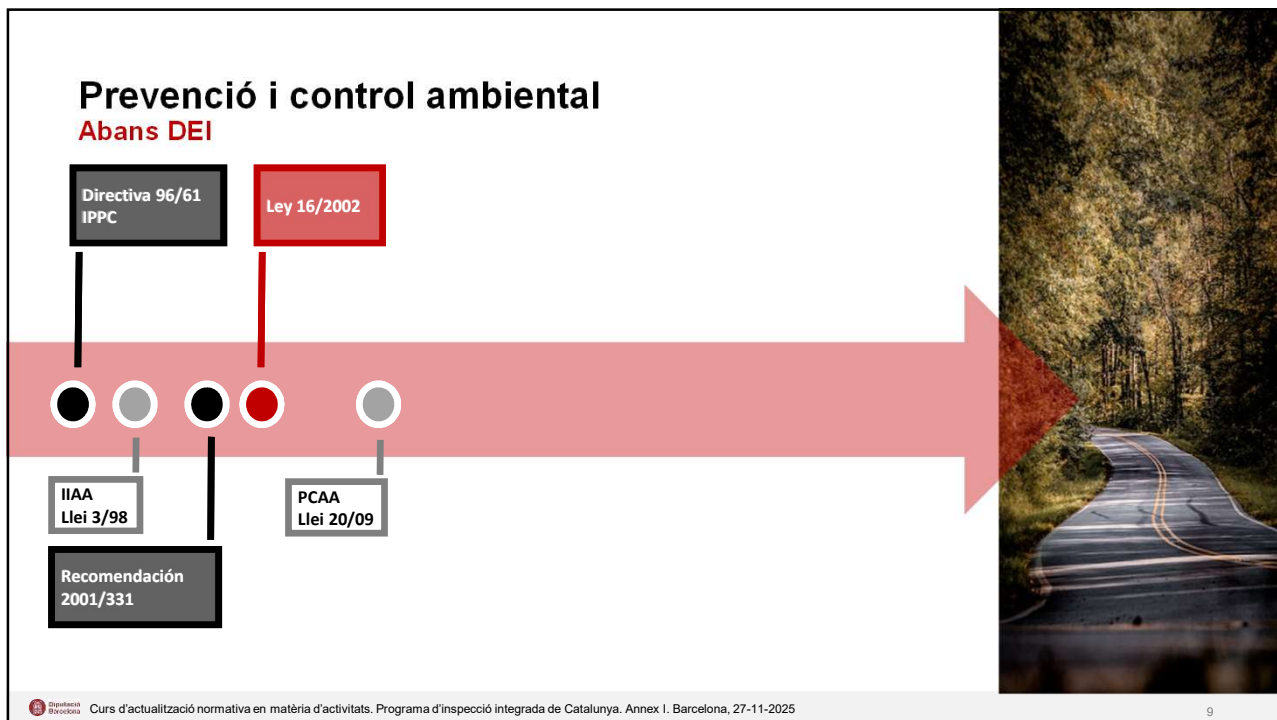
Prevenció i control ambiental
Abans DEI

Directiva 96/61
IPPC

Ley 16/2002

IIAA
Llei 3/98

Recomendación
2001/331

PCAA
Llei 20/09

Diputació Barcelona Curs d'actualització normativa en matèria d'activitats. Programa d'inspecció integrada de Catalunya. Annex I. Barcelona, 27-11-2025

9